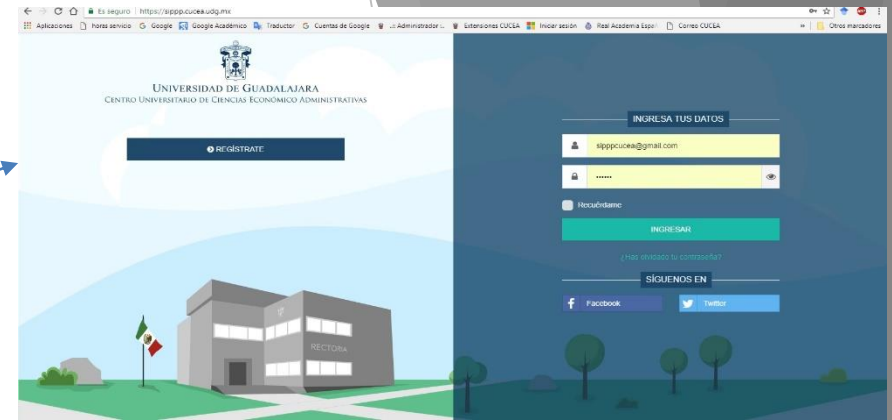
Es seguro | https://sipPP.cucea.udg.mx

Aplicaciones | horas servicio | Google | Google Académico | Traductor | Cuentas de Google | Administrador ... | Extensiones CUCEA | Iniciar sesión | Real Academia Espa | Correo CUCEA | » | Otros marcadores

UNIVERSIDAD DE GUADALAJARA
CENTRO UNIVERSITARIO DE CIENCIAS ECONÓMICO ADMINISTRATIVAS

REGÍSTRATE

INGRESA TUS DATOS

sipppcucea@gmail.com

••••••

Recuérdame

INGRESAR

¿Has olvidado tu contraseña?

SÍGUENOS EN

Facebook

Twitter

RECTORÍA